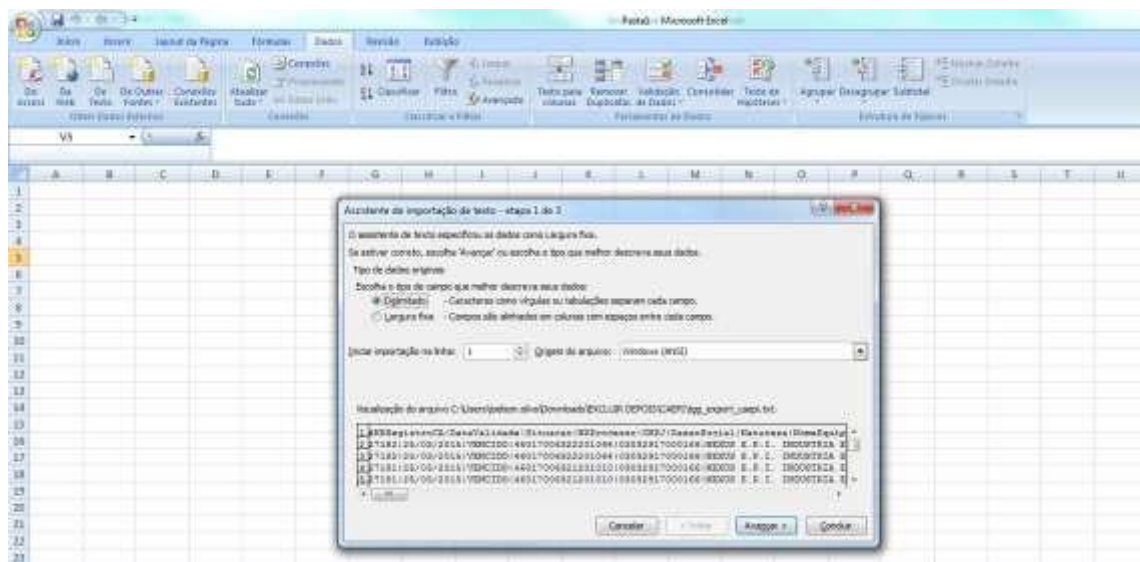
Pasta1 - Microsoft Excel

Início Inserir Layout da Página Fórmulas Dados Revisão Exibição

Do Access Da Web De Texto De Outras Fontes Conexões Existentes Obter Dados Externos
Atualizar tudo Conexões Propriedades Editar Links Conexões
Classificar Filtro Limpar Reaplicar Avançado Classificar e Filtrar
Texto para colunas Remover Duplicatas Validação de Dados Consolidar Teste de Hipóteses Ferramentas de Dados
Agrupar Desagrupar Subtotal Estrutura de Tópicos

V5

A B C D E F G H I J K L M N O P Q R S T U

Assistente de importação de texto - etapa 1 de 3

O assistente de texto especificou os dados como Largura fixa.

Se estiver correto, escolha 'Avançar' ou escolha o tipo que melhor descreva seus dados.

Tipo de dados originais

Escolha o tipo de campo que melhor descreva seus dados:

Delimitado - Caracteres como vírgulas ou tabulações separam cada campo.

Largura fixa - Campos são alinhados em colunas com espaços entre cada campo.

Iniciar importação na linha: 1 Origem do arquivo: Windows (ANSI)

Visualização do arquivo C:\Users\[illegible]\Downloads\EXCLUIR DEPOIS\CAEPI\tgg_export_caepi.txt.

1 #NRRegistroCA|DataValidade|Situacao|NRProcesso|CNPJ|RazaoSocial|Natureza|NomeEquip
2 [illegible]|VENCIDO|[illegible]|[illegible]|MEDOS E.P.I. INDUSTRIA E
3 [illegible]|VENCIDO|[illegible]|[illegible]|MEDOS E.P.I. INDUSTRIA E
4 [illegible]|VENCIDO|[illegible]|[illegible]|MEDOS E.P.I. INDUSTRIA E
5 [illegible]|VENCIDO|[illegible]|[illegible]|MEDOS E.P.I. INDUSTRIA E

Cancelar < Voltar Avançar > Concluir